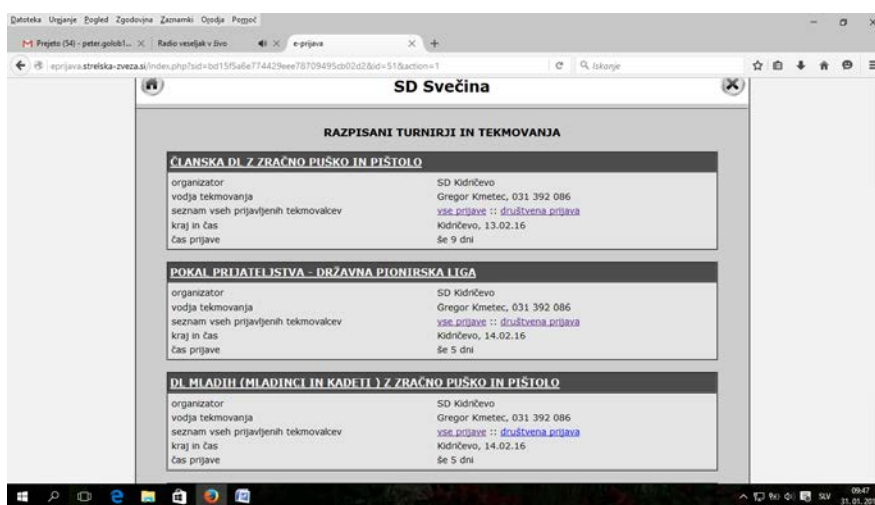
Datoteka Urejanje Pogled Zgodovina Zaznamki Orodja Pomoč

Prejeto (54) - peter.golob1... × Radio veseljak v živo × e-prijava × +

eprijava.strelska-zveza.si/index.php?sid=bd15f5a6e774429eee78709495cb02d2&id=51&action=1

Q Iskanje

SD Svečina

RAZPISANI TURNIRJI IN TEKMOVANJA

ČLANSKA DL Z ZRAČNO PUŠKO IN PIŠTOLO

| | |
|---|---|
| organizator | SD Kidričevo |
| vodja tekmovanja | Gregor Kmetec, 031 392 086 |
| seznam vseh prijavljenih tekmovalcev | vse prijave :: društvena prijava |
| kraj in čas | Kidričevo, 13.02.16 |
| čas prijave | še 9 dni |

POKAL PRIJATELJSTVA - DRŽAVNA PIONIRSKA LIGA

| | |
|---|---|
| organizator | SD Kidričevo |
| vodja tekmovanja | Gregor Kmetec, 031 392 086 |
| seznam vseh prijavljenih tekmovalcev | vse prijave :: društvena prijava |
| kraj in čas | Kidričevo, 14.02.16 |
| čas prijave | še 5 dni |

DL MLADIH (MLADINCI IN KADETI ) Z ZRAČNO PUŠKO IN PIŠTOLO

| | |
|---|---|
| organizator | SD Kidričevo |
| vodja tekmovanja | Gregor Kmetec, 031 392 086 |
| seznam vseh prijavljenih tekmovalcev | vse prijave :: društvena prijava |
| kraj in čas | Kidričevo, 14.02.16 |
| čas prijave | še 5 dni |

SLV 09:47 31.01.20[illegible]